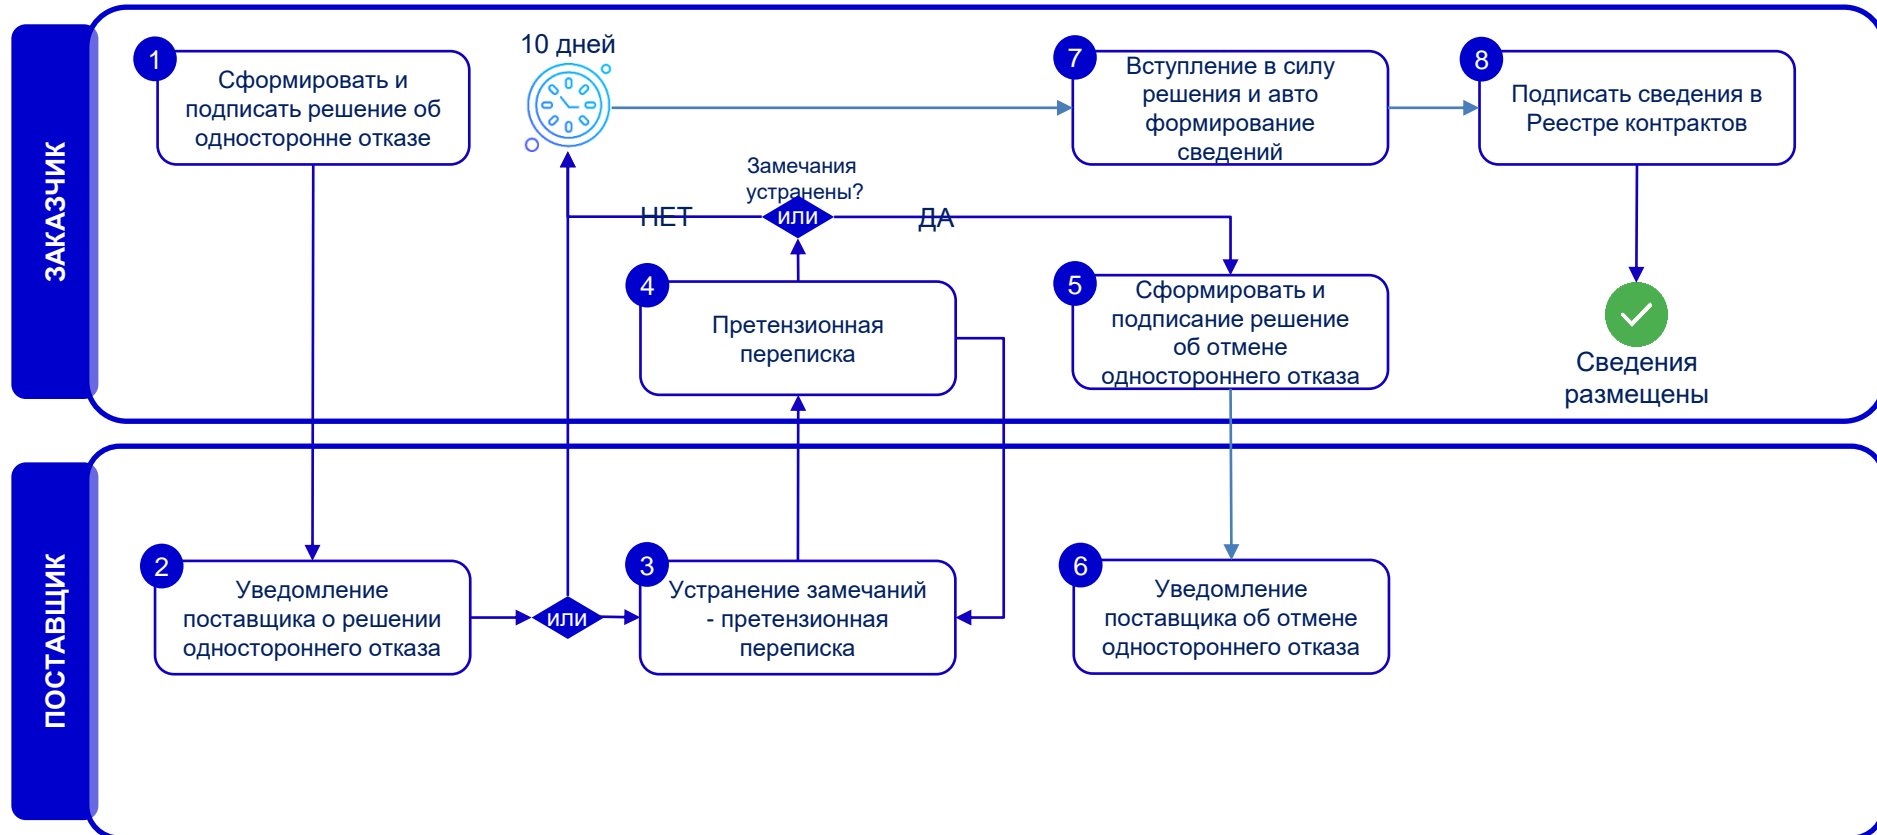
ЗАКАЗЧИК

1 Сформировать и подписать решение об односторонне отказе

10 дней

7 Вступление в силу решения и авто формирование сведений

8 Подписать сведения в Реестре контрактов

Замечания устранены?

НЕТ

или

ДА

4 Претензионная переписка

5 Сформировать и подписание решение об отмене одностороннего отказа

Сведения размещены

ПОСТАВЩИК

2 Уведомление поставщика о решении одностороннего отказа

или

3 Устранение замечаний - претензионная переписка

6 Уведомление поставщика об отмене одностороннего отказа